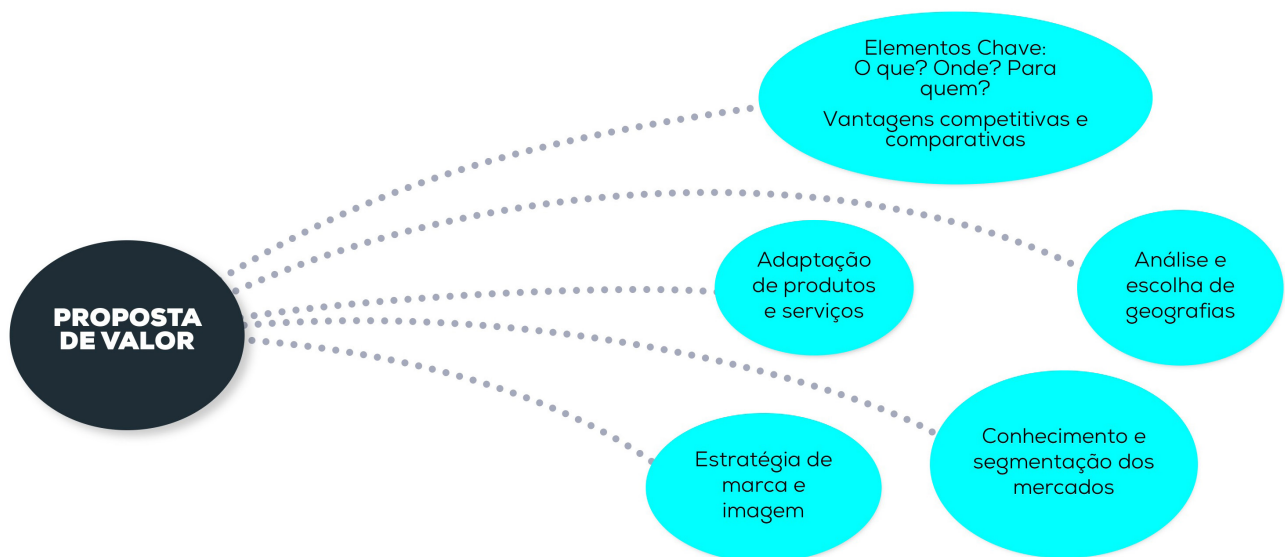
PROPOSTA DE VALOR

Elementos Chave: O que? Onde? Para quem?

Vantagens competitivas e comparativas

Análise e escolha de geografias

Adaptação de produtos e serviços

Conhecimento e segmentação dos mercados

Estratégia de marca e imagem